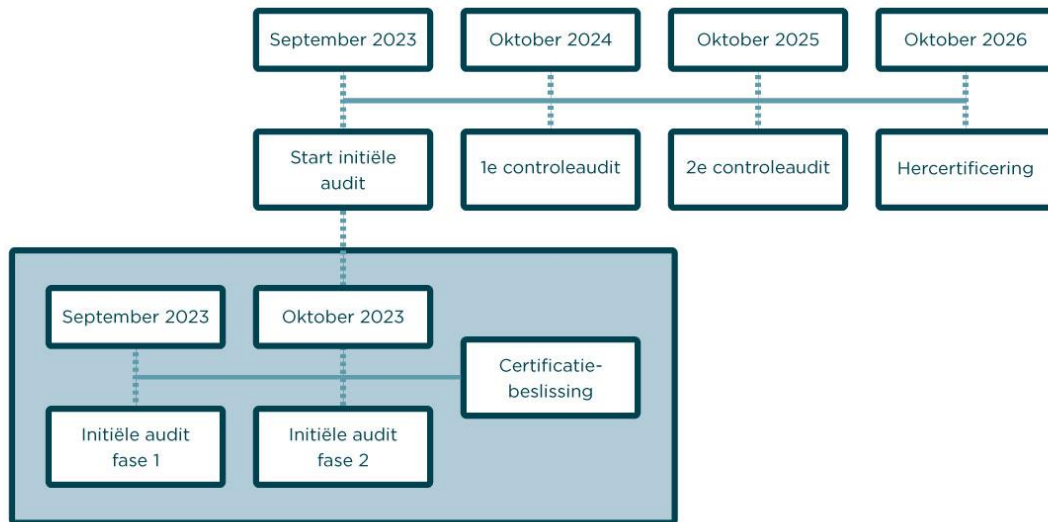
September 2023

Oktober 2024

Oktober 2025

Oktober 2026

Start initiële audit

1e controleaudit

2e controleaudit

Hercertificering

September 2023

Oktober 2023

Certificatie-beslissing

Initiële audit fase 1

Initiële audit fase 2